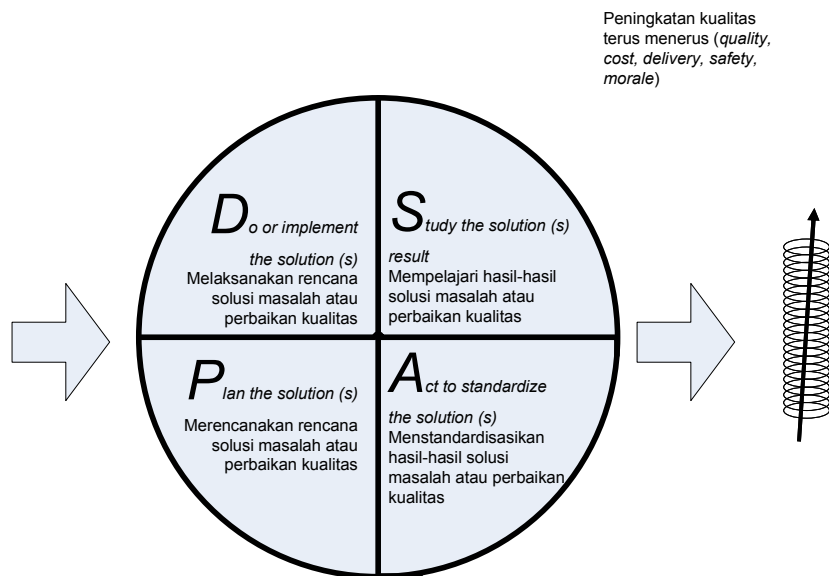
Peningkatan kualitas terus menerus (*quality, cost, delivery, safety, morale*)

*Do or implement the solution (s)*
Melaksanakan rencana solusi masalah atau perbaikan kualitas

*Study the solution (s) result*
Mempelajari hasil-hasil solusi masalah atau perbaikan kualitas

*Plan the solution (s)*
Merencanakan rencana solusi masalah atau perbaikan kualitas

*Act to standardize the solution (s)*
Menstandardisasikan hasil-hasil solusi masalah atau perbaikan kualitas